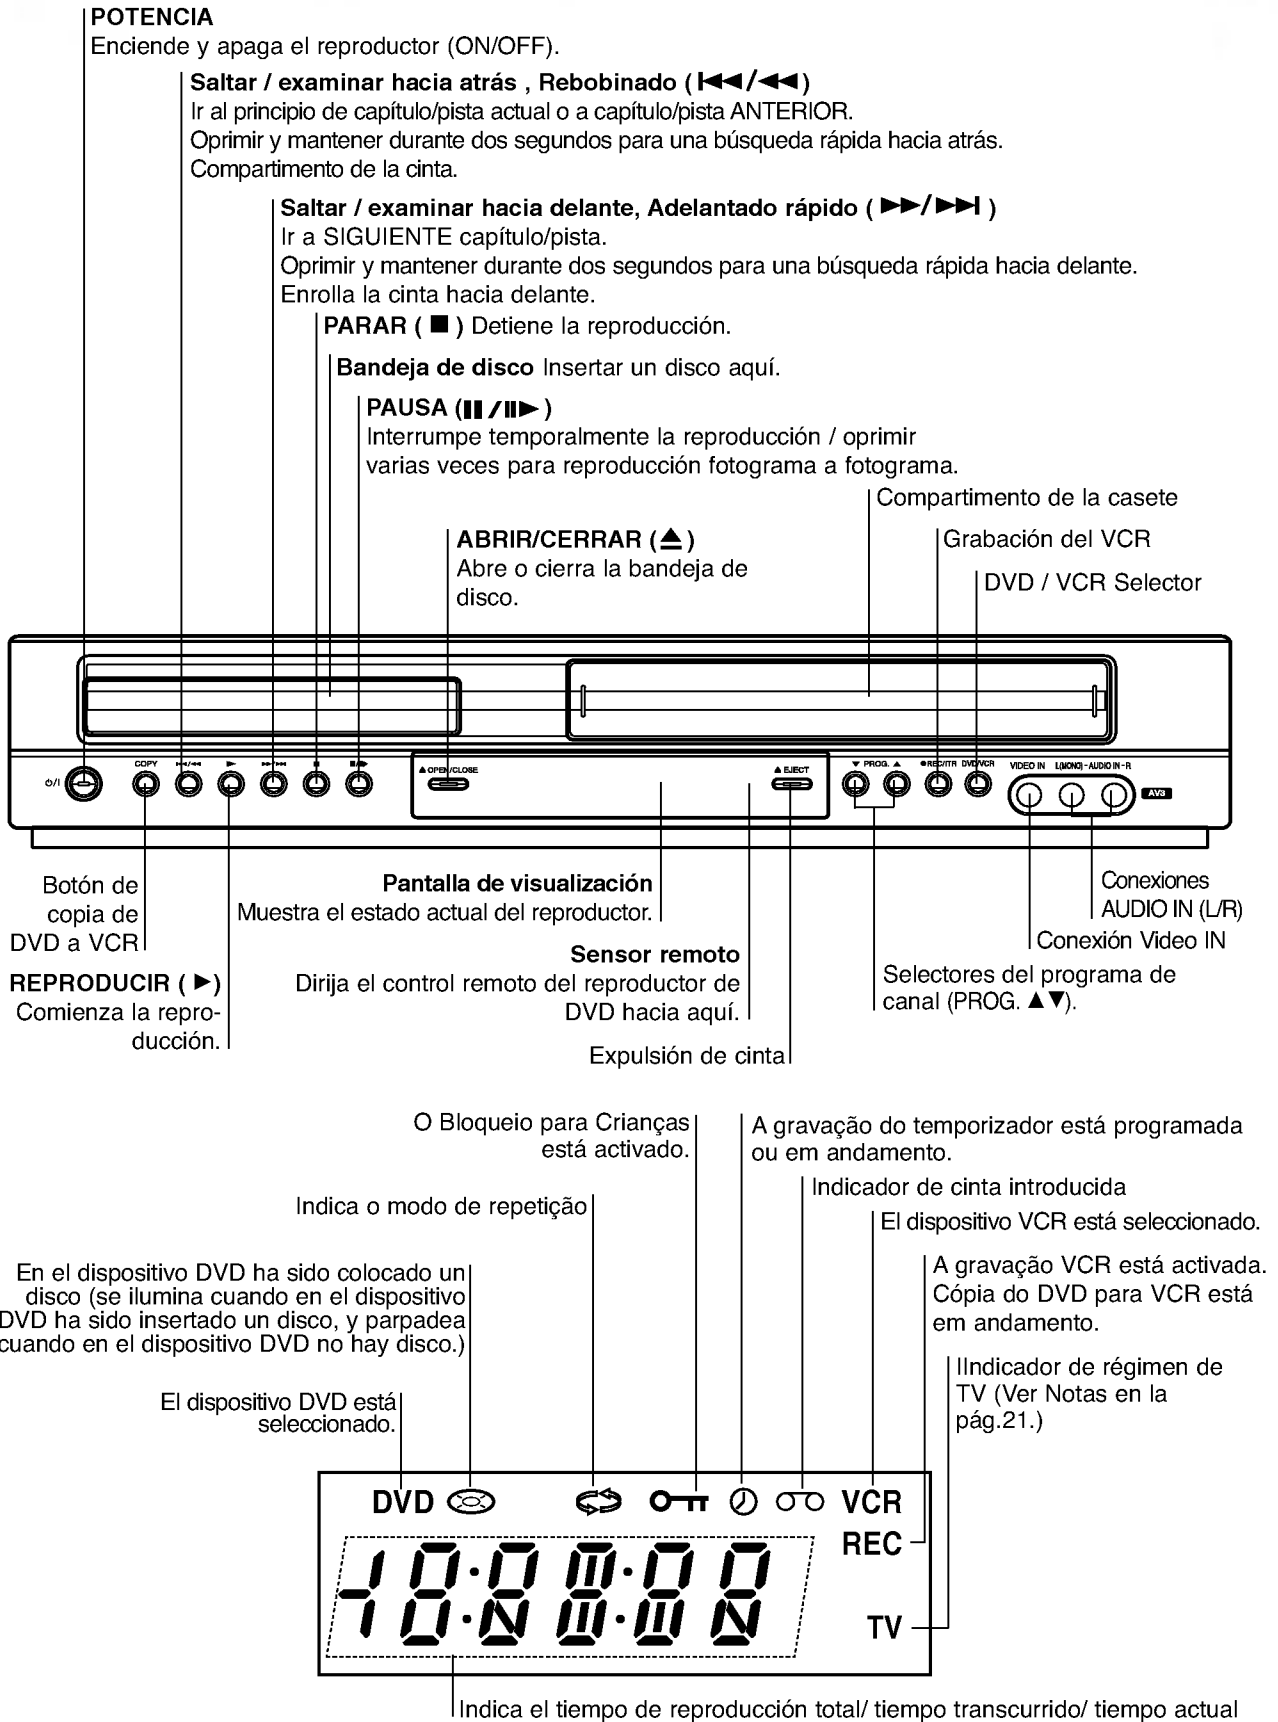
POTENCIA
Enciende y apaga el reproductor (ON/OFF).

Saltar / examinar hacia atrás , Rebobinado ( ⏮/⏪ )
Ir al principio de capítulo/pista actual o a capítulo/pista ANTERIOR.
Oprimir y mantener durante dos segundos para una búsqueda rápida hacia atrás.
Compartimento de la cinta.

Saltar / examinar hacia delante, Adelantado rápido ( ⏩/⏭ )
Ir a SIGUIENTE capítulo/pista.
Oprimir y mantener durante dos segundos para una búsqueda rápida hacia delante.
Enrolla la cinta hacia delante.

PARAR ( ■ ) Detiene la reproducción.

Bandeja de disco Insertar un disco aquí.

PAUSA (II / II▶ )
Interrumpe temporalmente la reproducción / oprimir varias veces para reproducción fotograma a fotograma.

Compartimento de la casete

Grabación del VCR

DVD / VCR Selector

ABRIR/CERRAR (⏏)
Abre o cierra la bandeja de disco.

COPY
⏻/I
▲ OPEN/CLOSE
▲ EJECT
▼ PROG. ▲
● REC/ITR
DVD/VCR
VIDEO IN
L(MONO) - AUDIO IN - R
AV3

Botón de copia de DVD a VCR

Pantalla de visualización
Muestra el estado actual del reproductor.

Conexiones AUDIO IN (L/R)

Conexión Video IN

REPRODUCIR ( ▶)
Comienza la reproducción.

Sensor remoto
Dirija el control remoto del reproductor de DVD hacia aquí.

Selectores del programa de canal (PROG. ▲▼).

Expulsión de cinta

O Bloqueio para Crianças está activado.

A gravação do temporizador está programada ou em andamento.

Indicador de cinta introducida

Indica o modo de repetição

El dispositivo VCR está seleccionado.

En el dispositivo DVD ha sido colocado un disco (se ilumina cuando en el dispositivo DVD ha sido insertado un disco, y parpadea cuando en el dispositivo DVD no hay disco.)

A gravação VCR está activada. Cópia do DVD para VCR está em andamento.

IIndicador de régimen de TV (Ver Notas en la pág.21.)

El dispositivo DVD está seleccionado.

DVD
VCR
REC
TV

Indica el tiempo de reproducción total/ tiempo transcurrido/ tiempo actual